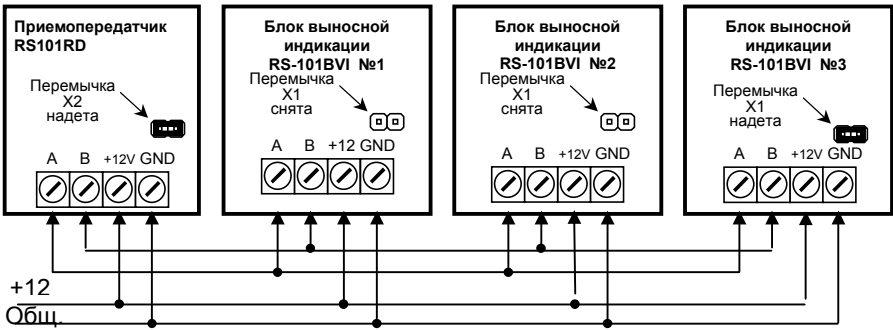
Приемопередатчик RS101RD

Перемычка X2 надета

A B +12V GND

Блок выносной индикации RS-101BVI №1

Перемычка X1 снята

A B +12 GND

Блок выносной индикации RS-101BVI №2

Перемычка X1 снята

A B +12V GND

Блок выносной индикации RS-101BVI №3

Перемычка X1 надета

A B +12V GND

+12

Общ.